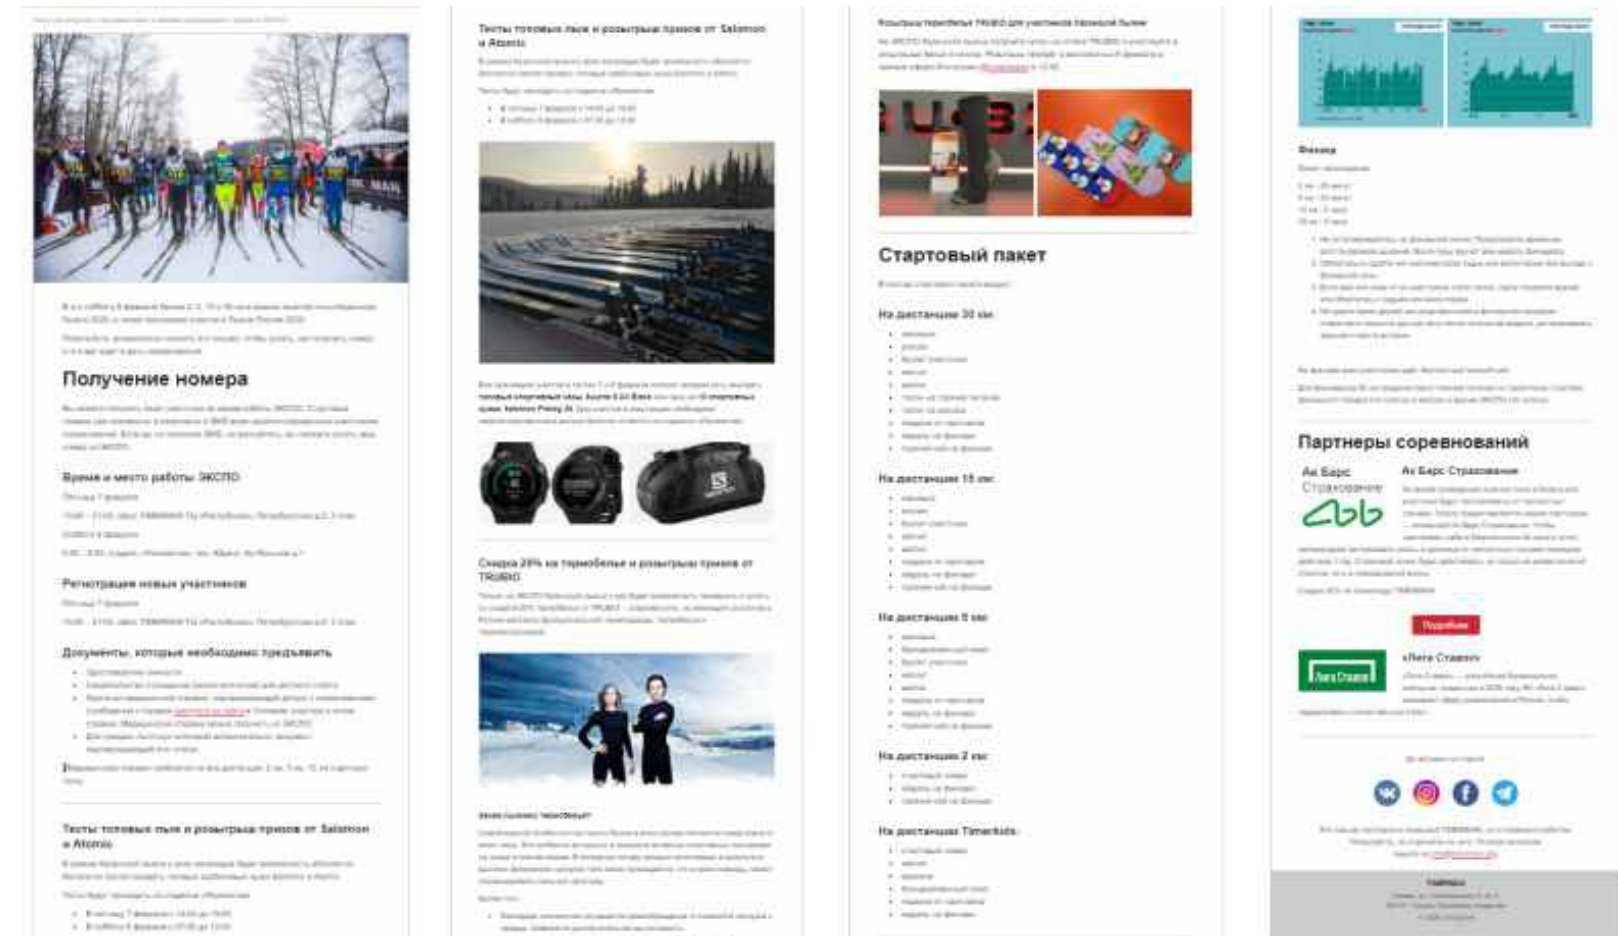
Получение номера

Время и место работы ЭКСПО

Регистрация новых участников

Документы, которые необходимо предъявить

Тесты топовых лыж и розыгрыш призов от Salomon и Atomic

Тесты топовых лыж и розыгрыш призов от Salomon и Atomic

Скидка 20% на термобелье и розыгрыш призов от TRUBO

Стартовый пакет

На дистанцию 30 км

На дистанцию 15 км

На дистанцию 5 км

На дистанцию 2 км

На дистанцию Timerkids

Финиш

Партнеры соревнований

Ак Барс Страхование

Ак Барс Страхование

Подробнее

«Лига Ставок»

Лига Ставок